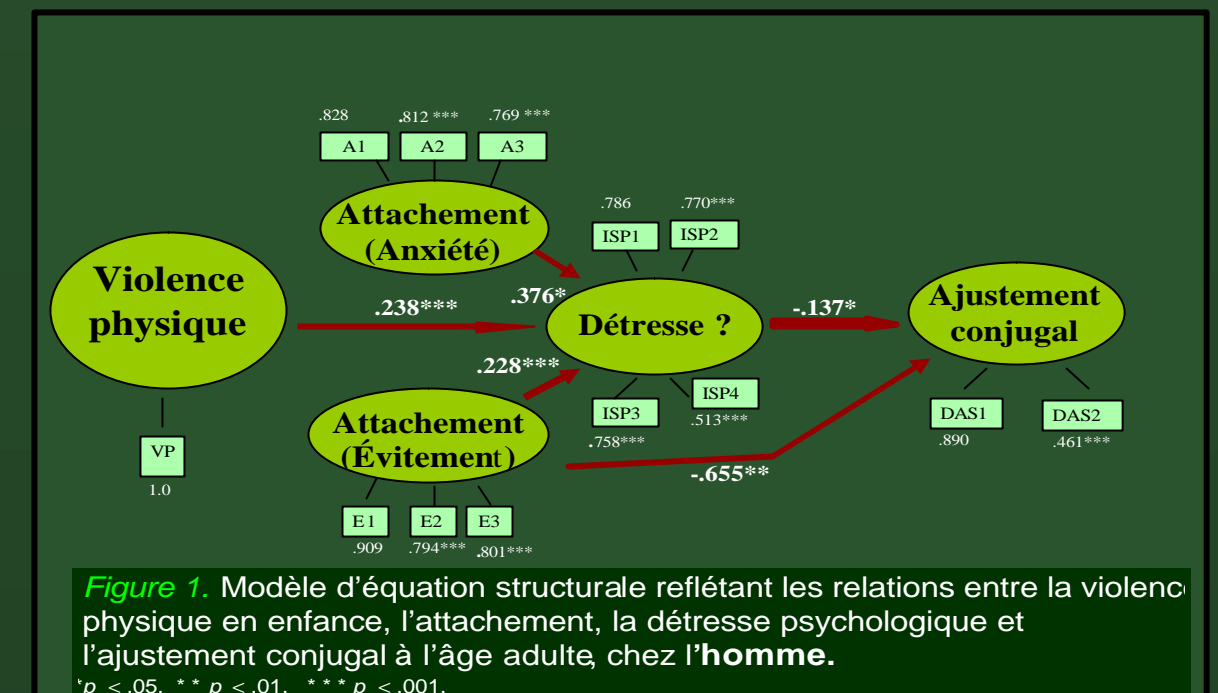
.828 .812 *** .769 ***

A1 A2 A3

Attachement (Anxiété)

.786 .770***

ISP1 ISP2

Violence physique

.238***

.376*

Détresse ?

-.137*

Ajustement conjugal

.228***

ISP3 ISP4

.758*** .513***

Attachement (Évitement)

VP

1.0

DAS1 DAS2

.890 .461***

-.655**

E1 E2 E3

.909 .794*** .801***

*Figure 1.* Modèle d'équation structurale reflétant les relations entre la violenc physique en enfance, l'attachement, la détresse psychologique et l'ajustement conjugal à l'âge adulte, chez l'**homme.**

*p < .05. ** p < .01. *** p < .001.